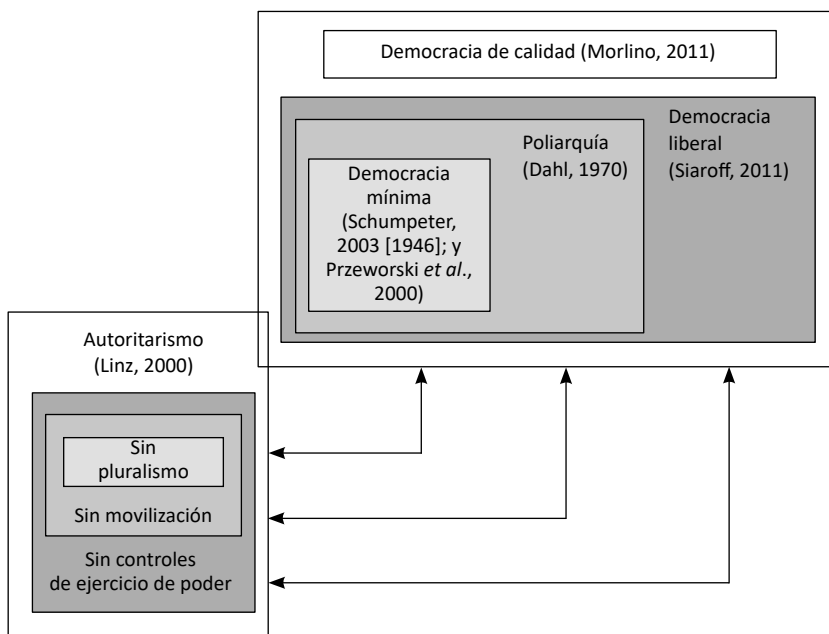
Democracia de calidad (Morlino, 2011)

Democracia liberal (Siaroff, 2011)

Poliarquía (Dahl, 1970)

Democracia mínima (Schumpeter, 2003 [1946]; y Przeworski *et al.*, 2000)

Autoritarismo (Linz, 2000)

Sin pluralismo

Sin movilización

Sin controles de ejercicio de poder